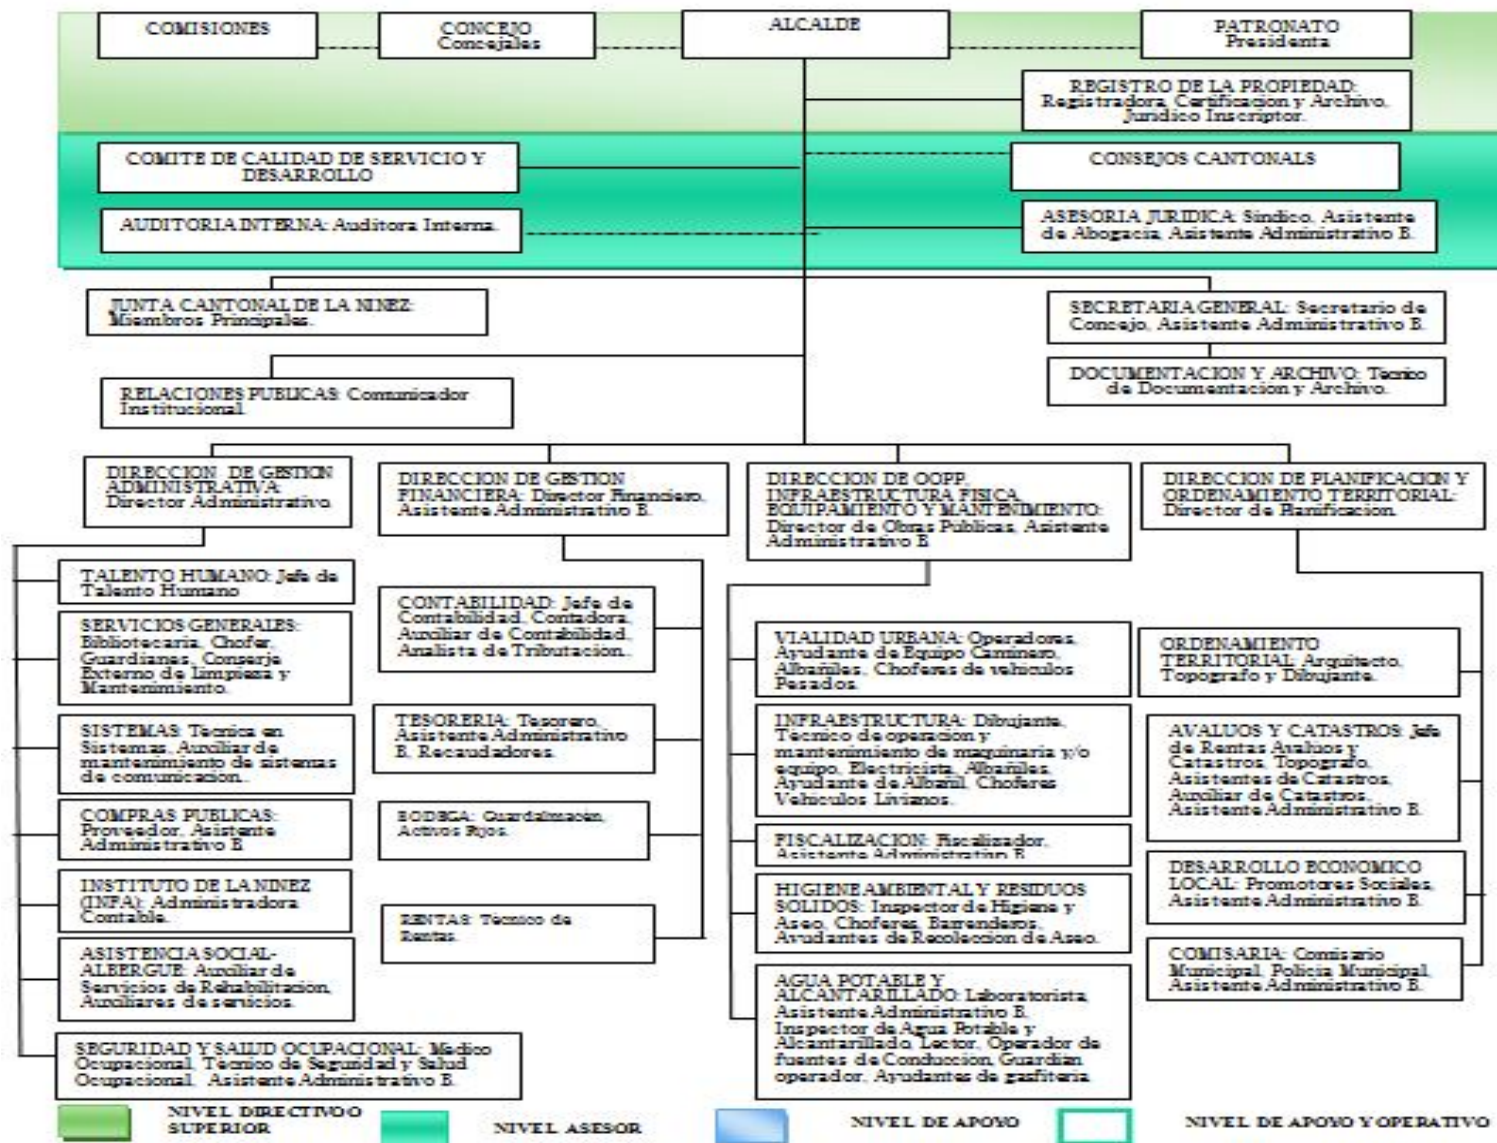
COMISIONES

CONCEJO Concejales

ALCALDE

PATRONATO Presidenta

REGISTRO DE LA PROPIEDAD: Registradora, Certificacion y Archivo, Juridico Inscriptor.

COMITE DE CALIDAD DE SERVICIO Y DESARROLLO

CONSEJOS CANTONALS

AUDITORIA INTERNA: Auditora Interna.

ASESORIA JURIDICA: Sindico, Asistente de Abogacia, Asistente Administrativo B.

JUNTA CANTONAL DE LA NIÑEZ: Miembros Principales.

SECRETARIA GENERAL: Secretario de Concejo, Asistente Administrativo B.

DOCUMENTACION Y ARCHIVO: Tecnico de Documentacion y Archivo.

RELACIONES PUBLICAS: Comunicador Institucional.

DIRECCION DE GESTION ADMINISTRATIVA: Director Administrativo.

DIRECCION DE GESTION FINANCIERA: Director Financiero, Asistente Administrativo B.

DIRECCION DE OOPP, INFRAESTRUCTURA FISICA, EQUIPAMIENTO Y MANTENIMIENTO: Director de Obras Publicas, Asistente Administrativo B.

DIRECCION DE PLANIFICACION Y ORDENAMIENTO TERRITORIAL: Director de Planificacion.

TALENTO HUMANO: Jefe de Talento Humano

SERVICIOS GENERALES: Bibliotecaria, Chofer, Guardianes, Conserje Externo de limpieza y Mantenimiento.

SISTEMAS: Tecnico en Sistemas, Auxiliar de mantenimiento de sistemas de comunicacion.

COMPRAS PUBLICAS: Proveedor, Asistente Administrativo B.

INSTITUTO DE LA NIÑEZ (INFA): Administradora Contable.

ASISTENCIA SOCIAL-ALBERGUE: Auxiliar de Servicios de Rehabilitacion, Auxiliares de servicios.

SEGURIDAD Y SALUD OCUPACIONAL: Medico Ocupacional, Tecnico de Seguridad y Salud Ocupacional, Asistente Administrativo B.

CONTABILIDAD: Jefe de Contabilidad, Contadora, Auxiliar de Contabilidad, Analista de Tributacion.

TESORERIA: Tesorero, Asistente Administrativo B, Recaudadores.

BODEGA: Guardalmacen, Activos Fijos.

RENTAS: Tecnico de Rentas.

VIALIDAD URBANA: Operadores, Ayudante de Equipo Caminero, Albañiles, Choferes de vehiculos Pesados.

INFRAESTRUCTURA: Dibujante, Tecnico de operacion y mantenimiento de maquinaria y/o equipo, Electricista, Albañiles, Ayudante de Albañil, Choferes Vehiculos Livianos.

FISCALIZACION: Fiscalizador, Asistente Administrativo B.

HIGIENE AMBIENTAL Y RESIDUOS SOLIDOS: Inspector de Higiene y Aseo, Choferes, Barrenderos, Ayudantes de Recoleccion de Aseo.

AGUA POTABLE Y ALCANTARILLADO: Laboratorista, Asistente Administrativo B, Inspector de Agua Potable y Alcantarillado, Lector, Operador de fuentes de Conduccion, Guardian operador, Ayudantes de gasfiteria.

ORDENAMIENTO TERRITORIAL: Arquitecto, Topografo y Dibujante.

AVALUOS Y CATASTROS: Jefe de Rentas Avaluos y Catastros, Topografo, Asistentes de Catastros, Auxiliar de Catastros, Asistente Administrativo B.

DESARROLLO ECONOMICO LOCAL: Promotores Sociales, Asistente Administrativo B.

COMISARIA: Comisario Municipal, Policia Municipal, Asistente Administrativo B.

NIVEL DIRECTIVO O SUPERIOR

NIVEL ASESOR

NIVEL DE APOYO

NIVEL DE APOYO Y OPERATIVO